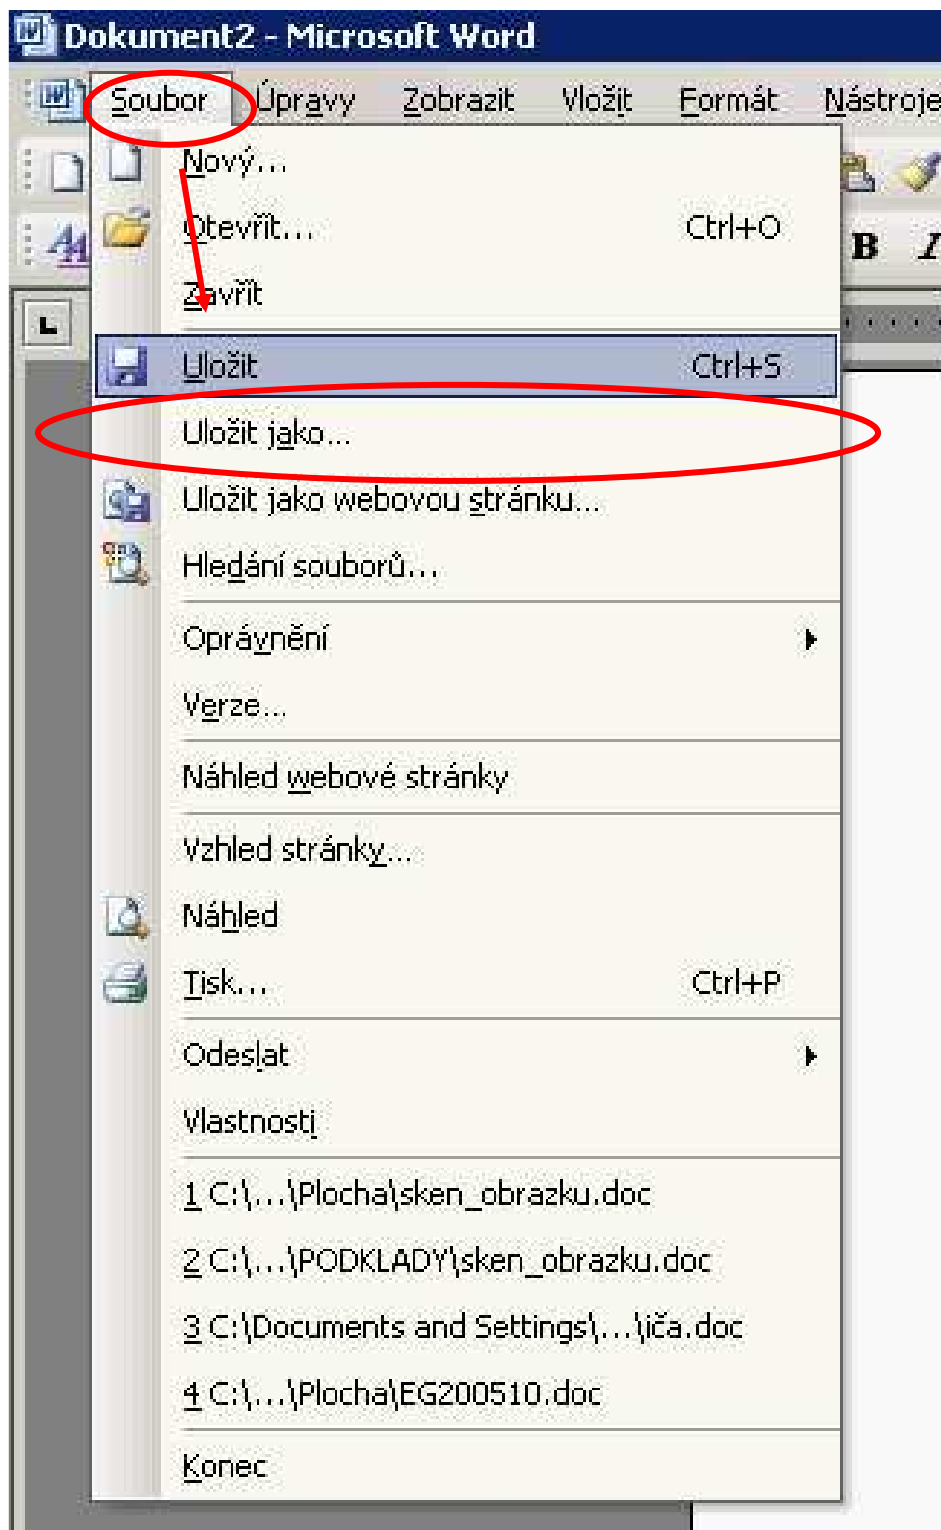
Dokument2 - Microsoft Word

Soubor Úpravy Zobrazit Vložit Formát Nástroje

Nový...
Otevřít... Ctrl+O
Zavřít
Uložit Ctrl+S
Uložit jako...
Uložit jako webovou stránku...
Hledání souborů...
Oprávnění
Verze...
Náhled webové stránky
Vzhled stránky...
Náhled
Tisk... Ctrl+P
Odeslat
Vlastnosti
1 C:\...\Plocha\sken_obrazku.doc
2 C:\...\PODKLADY\sken_obrazku.doc
3 C:\Documents and Settings\...\iča.doc
4 C:\...\Plocha\EG200510.doc
Konec